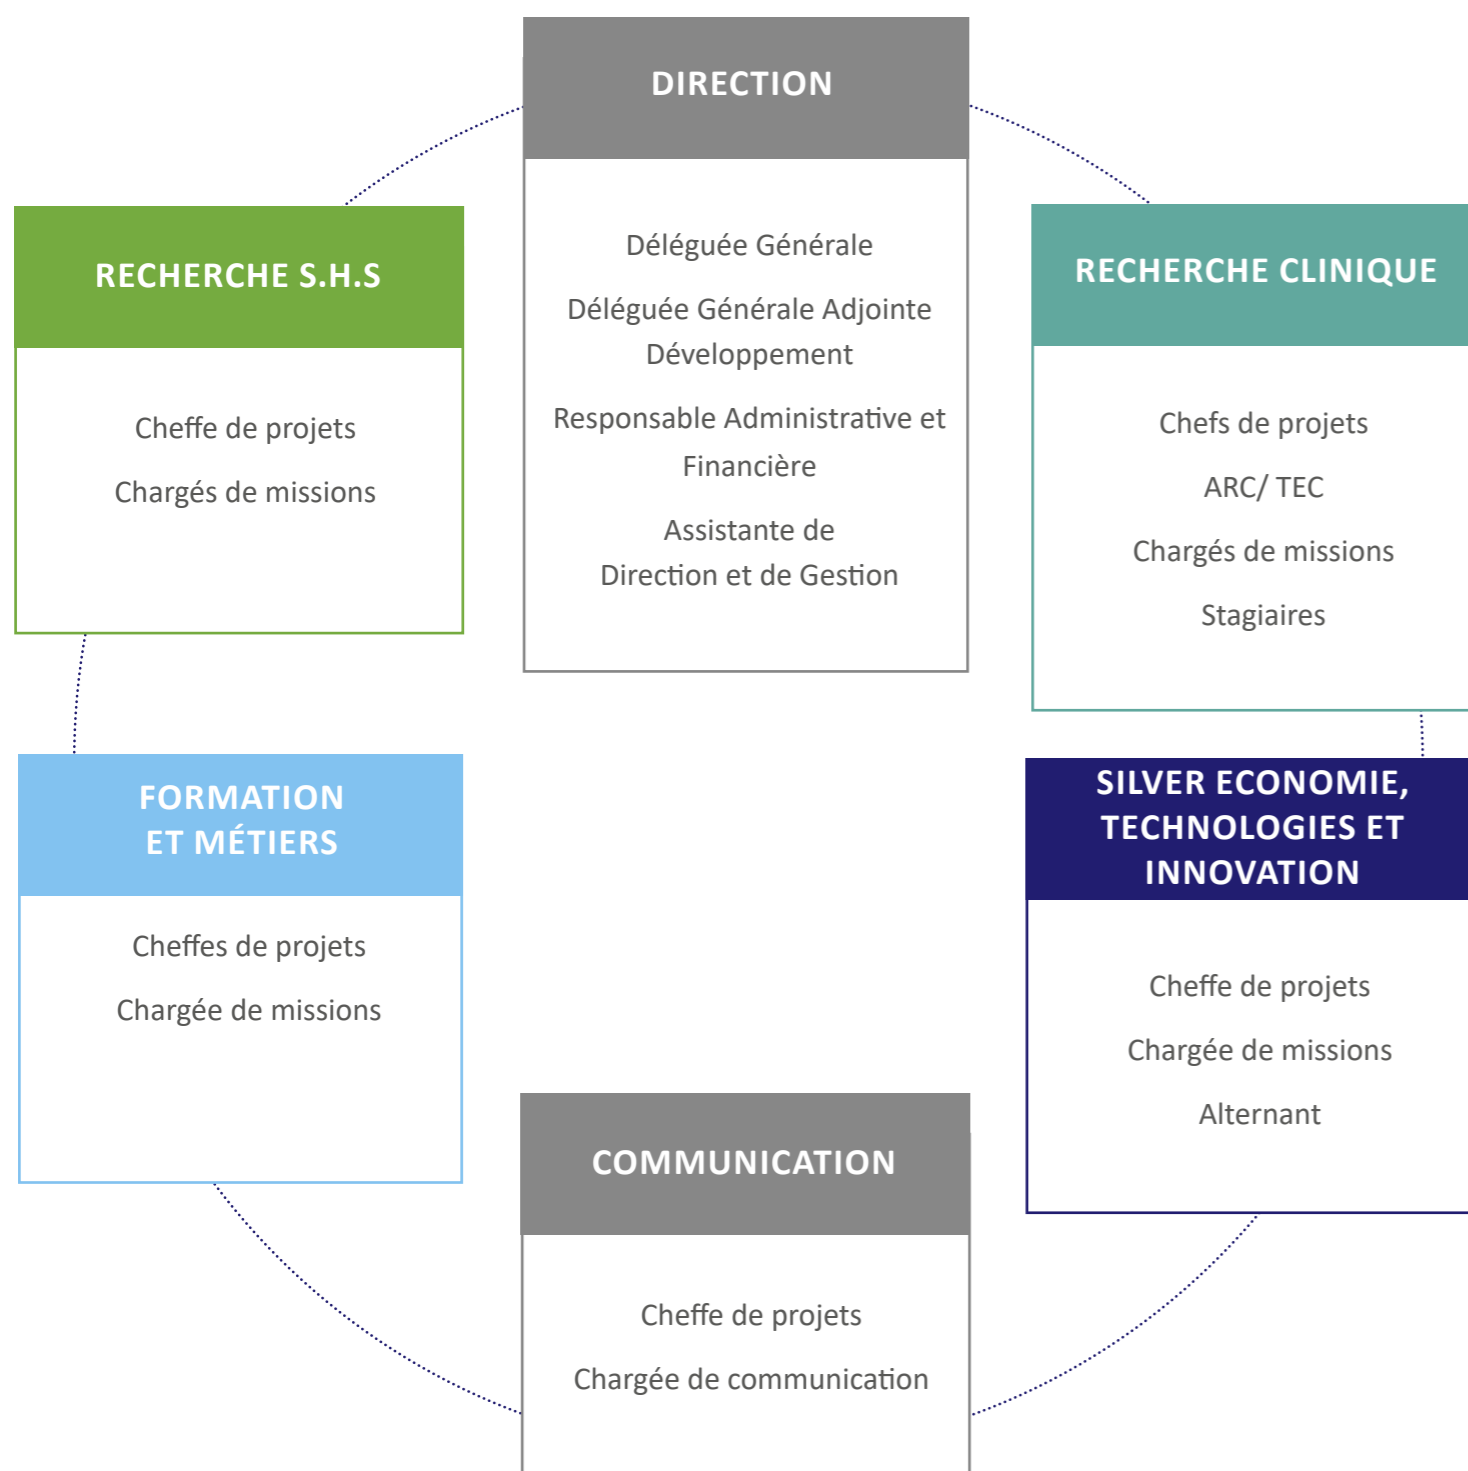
DIRECTION

Déléguée Générale

Déléguée Générale Adjointe Développement

Responsable Administrative et Financière

Assistante de Direction et de Gestion

RECHERCHE S.H.S

Cheffe de projets

Chargés de missions

RECHERCHE CLINIQUE

Chefs de projets

ARC/ TEC

Chargés de missions

Stagiaires

FORMATION ET MÉTIERS

Cheffes de projets

Chargée de missions

SILVER ECONOMIE, TECHNOLOGIES ET INNOVATION

Cheffe de projets

Chargée de missions

Alternant

COMMUNICATION

Cheffe de projets

Chargée de communication